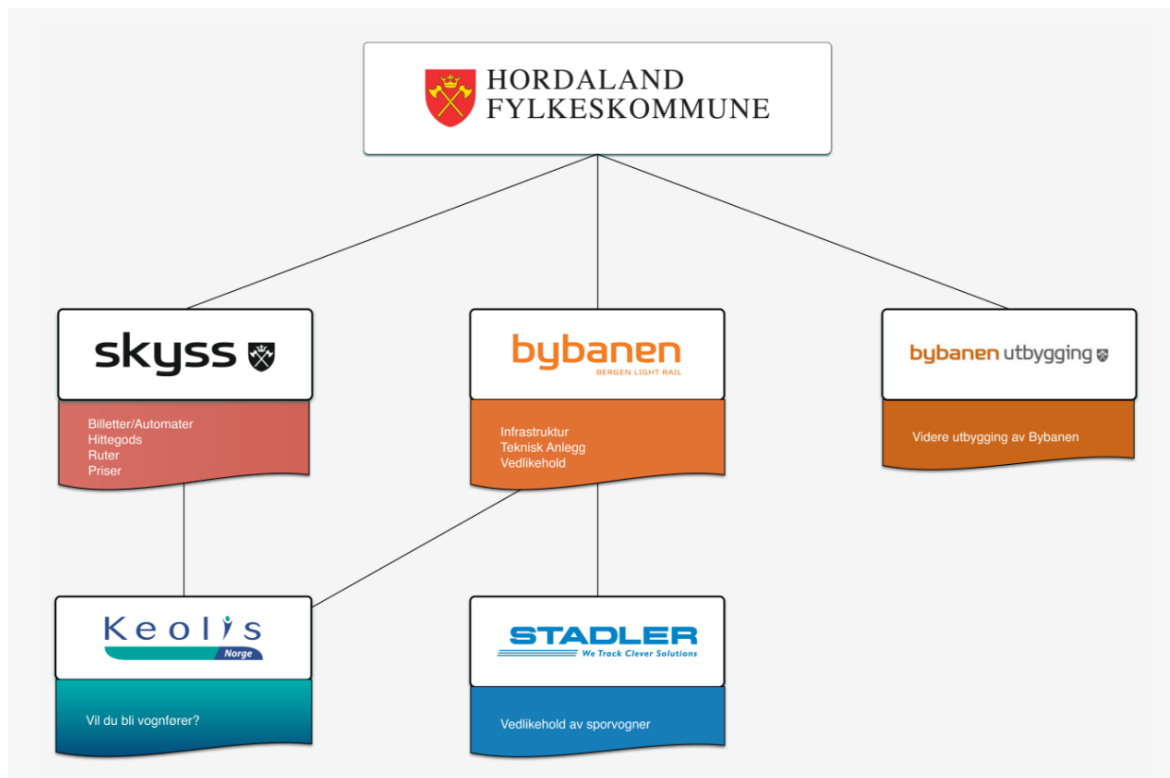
HORDALAND
FYLKESKOMMUNE

skyss

Billetter/Automater
Hittegods
Ruter
Priser

bybanen
BERGEN LIGHT RAIL

Infrastruktur
Teknisk Anlegg
Vedlikehold

bybanen utbygging

Videre utbygging av Bybanen

Keolis
Norge

Vil du bli vognfører?

STADLER
We Track Clever Solutions

Vedlikehold av sporvogner